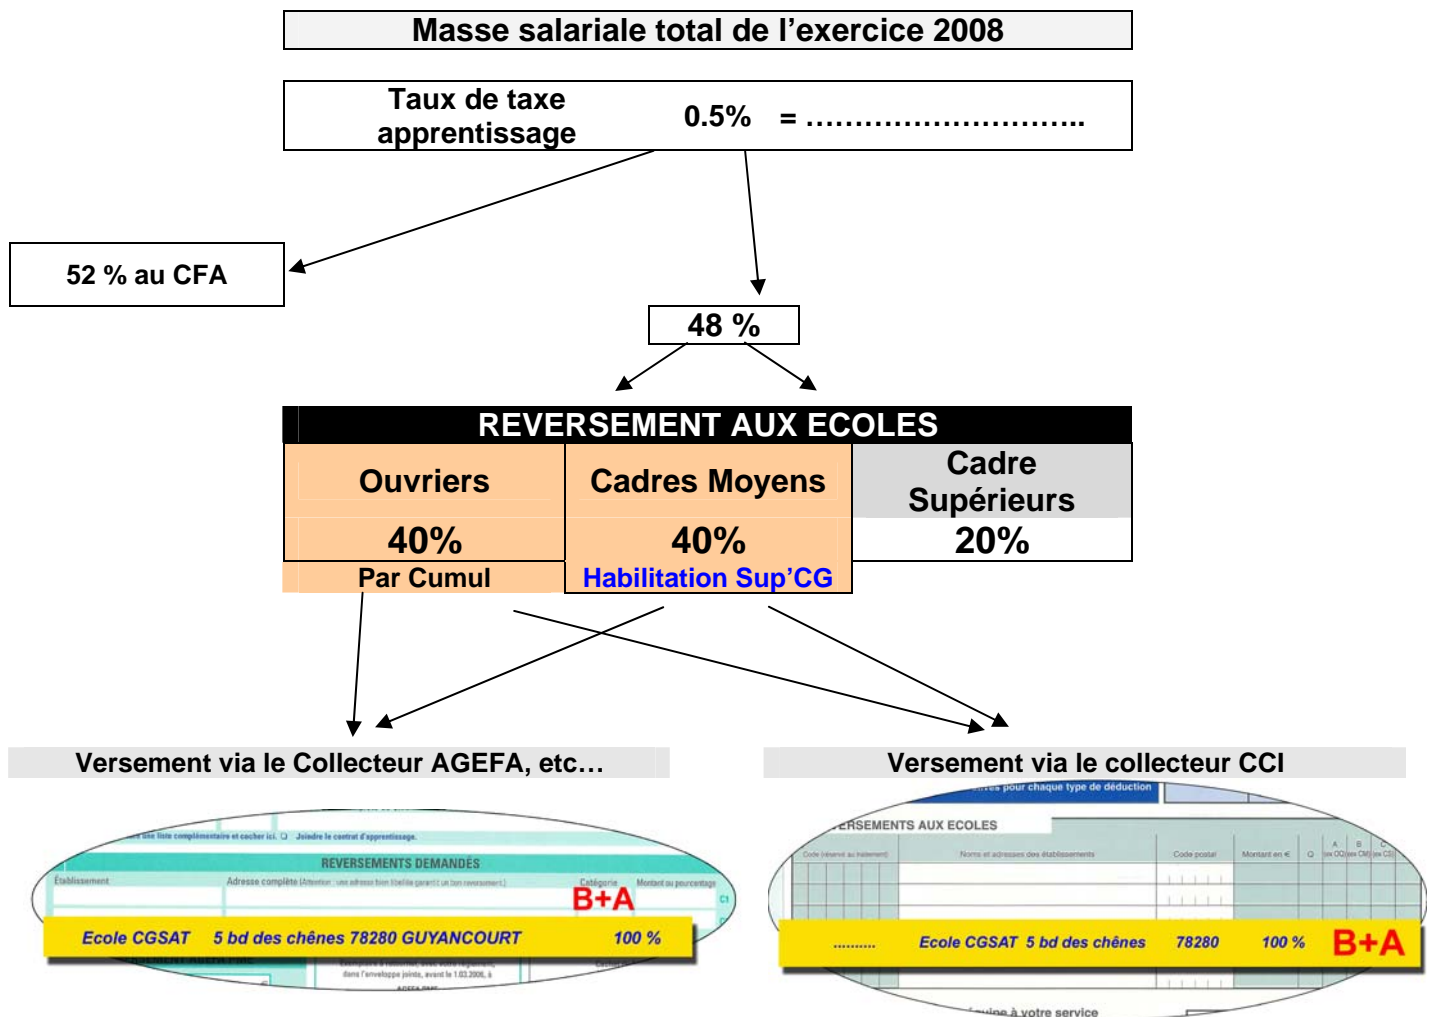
Masse salariale total de l'exercice 2008

Taux de taxe apprentissage 0.5% = ………………………..

52 % au CFA

48 %

REVERSEMENT AUX ECOLES

| Ouvriers | Cadres Moyens | Cadre Supérieurs |
|---|---|---|
| 40% | 40% | 20% |
| Par Cumul | Habilitation Sup'CG | |

Versement via le Collecteur AGEFA, etc…

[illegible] Joindre le contrat d'apprentissage.

REVERSEMENTS DEMANDÉS

Établissement Adresse complète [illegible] Catégorie Montant ou pourcentage

B+A

Ecole CGSAT 5 bd des chênes 78280 GUYANCOURT 100 %

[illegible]

Versement via le collecteur CCI

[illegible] pour chaque type de déduction

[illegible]ERSEMENTS AUX ECOLES

Code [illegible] Noms et adresses des établissements Code postal Montant en € Q A B C

………. Ecole CGSAT 5 bd des chênes 78280 100 % B+A

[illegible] à votre service